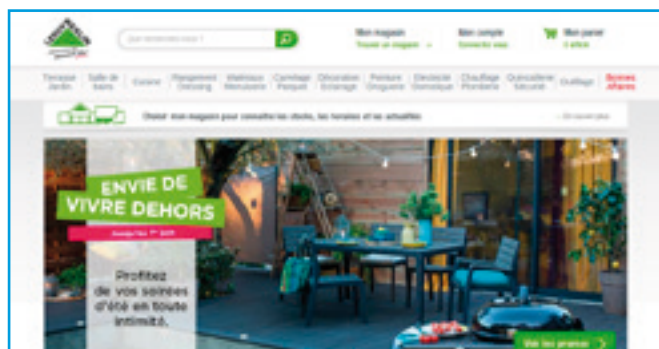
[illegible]

Mon magasin
Trouver un magasin

Mon compte
Connectez-vous

Mon panier
0 article

Terrasse Jardin | Salle de bains | Cuisine | Rangement Dressing | Matériaux Menuiserie | Carrelage Parquet | Décoration Éclairage | Peinture Droguerie | Électricité Domotique | Chauffage Plomberie | Quincaillerie Sécurité | Outillage | Bonnes Affaires

Choisir mon magasin pour consulter les stocks, les horaires et les actualités

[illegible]

ENVIE DE VIVRE DEHORS

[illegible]

Profitez de vos soirées d'été en toute intimité.

Voir les promos